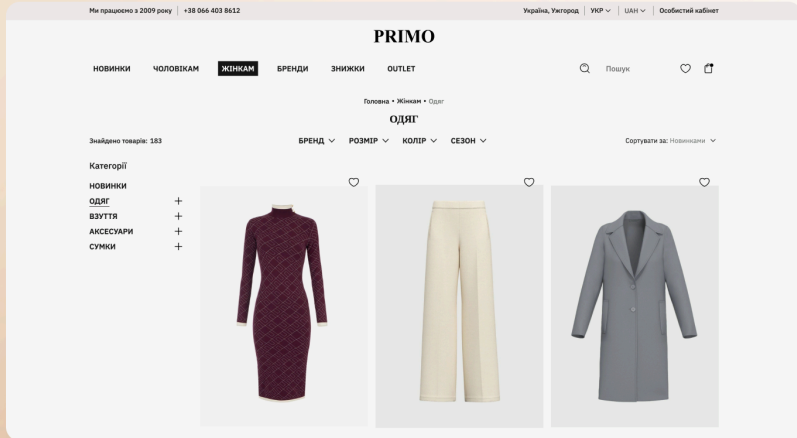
Ми працюємо з 2009 року | +38 066 403 8612

Україна, Ужгород | УКР | UAH | Особистий кабінет

PRIMO

НОВИНКИ ЧОЛОВІКАМ ЖІНКАМ БРЕНДИ ЗНИЖКИ OUTLET

Пошук

Головна • Жінкам • Одяг

ОДЯГ

Знайдено товарів: 183

БРЕНД РОЗМІР КОЛІР СЕЗОН

Сортувати за: Новинками

Категорії

НОВИНКИ
ОДЯГ +
ВЗУТТЯ +
АКСЕСУАРИ +
СУМКИ +